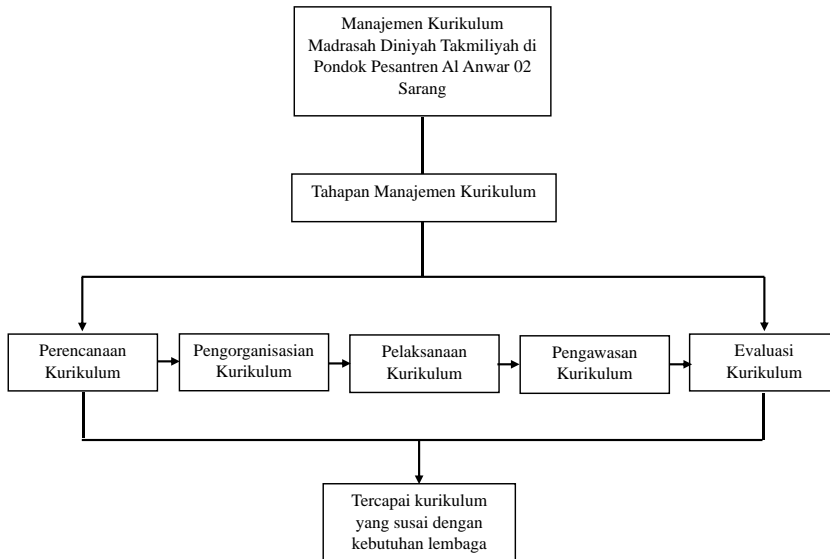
Manajemen Kurikulum Madrasah Diniyah Takmiliyah di Pondok Pesantren Al Anwar 02 Sarang

Tahapan Manajemen Kurikulum

Perencanaan Kurikulum

Pengorganisasian Kurikulum

Pelaksanaan Kurikulum

Pengawasan Kurikulum

Evaluasi Kurikulum

Tercapai kurikulum yang susai dengan kebutuhan lembaga